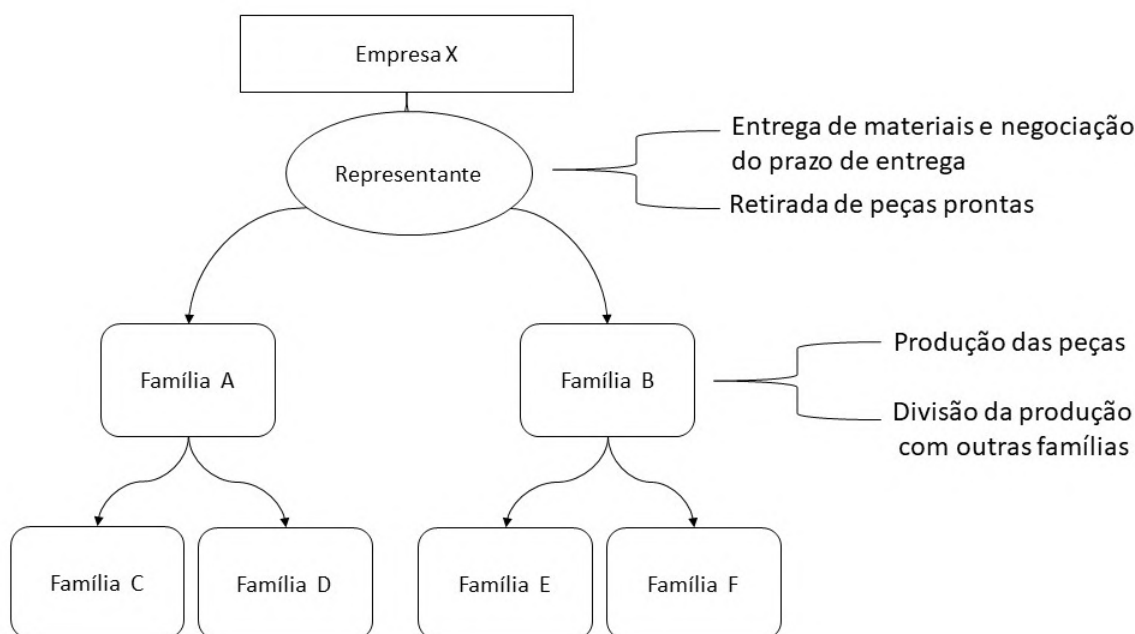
Empresa X

Representante

Entrega de materiais e negociação do prazo de entrega

Retirada de peças prontas

Família A

Família B

Produção das peças

Divisão da produção com outras famílias

Família C

Família D

Família E

Família F